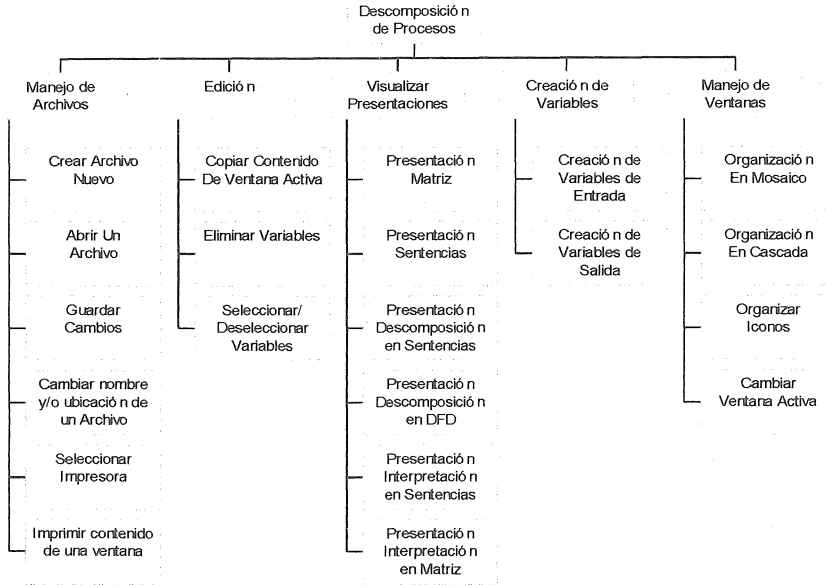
Descomposició n de Procesos

Manejo de Archivos

Crear Archivo Nuevo

Abrir Un Archivo

Guardar Cambios

Cambiar nombre y/o ubicació n de un Archivo

Seleccionar Impresora

Imprimir contenido de una ventana

Edició n

Copiar Contenido De Ventana Activa

Eliminar Variables

Seleccionar/ Deseleccionar Variables

Visualizar Presentaciones

Presentació n Matriz

Presentació n Sentencias

Presentació n Descomposició n en Sentencias

Presentació n Descomposició n en DFD

Presentació n Interpretació n en Sentencias

Presentació n Interpretació n en Matriz

Creació n de Variables

Creació n de Variables de Entrada

Creació n de Variables de Salida

Manejo de Ventanas

Organizació n En Mosaico

Organizació n En Cascada

Organizar Iconos

Cambiar Ventana Activa